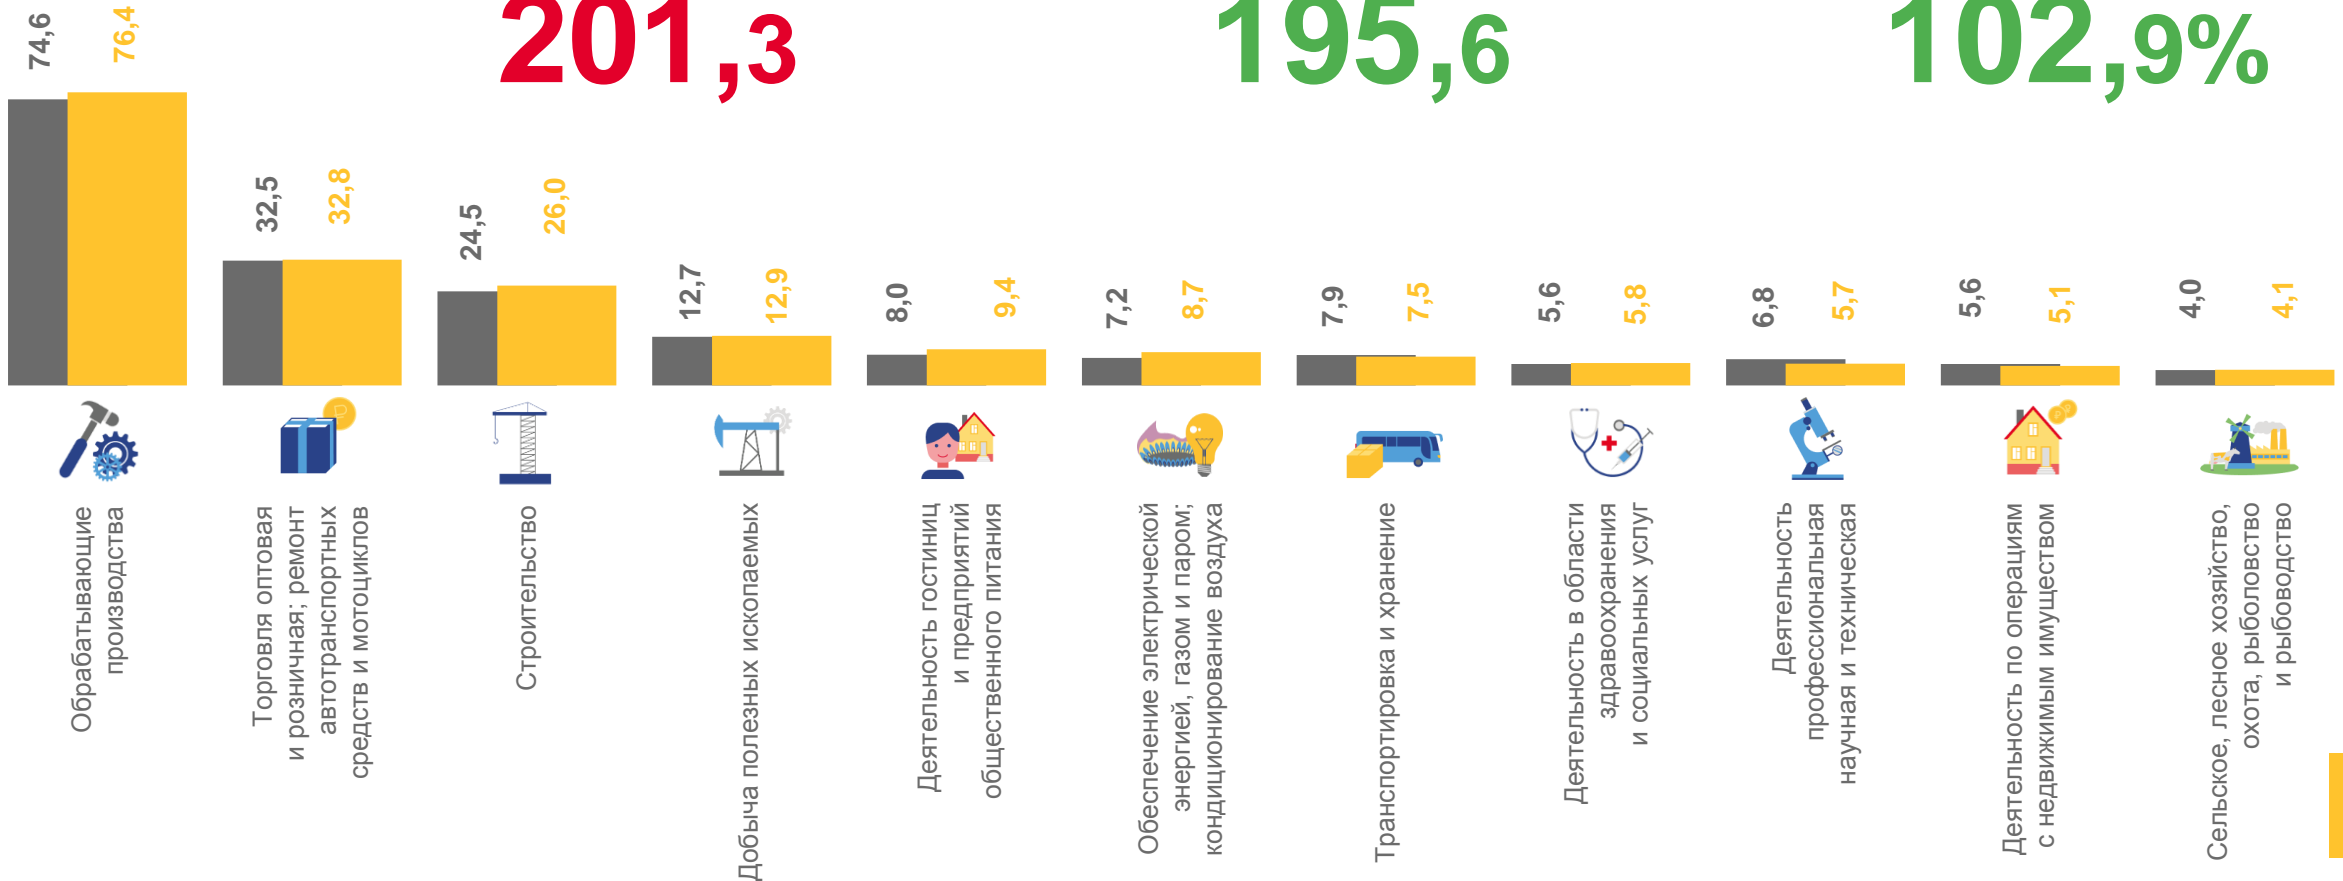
201,3

195,6

102,9%

74,6
76,4
Обрабатывающие производства

32,5
32,8
Торговля оптовая и розничная; ремонт автотранспортных средств и мотоциклов

24,5
26,0
Строительство

12,7
12,9
Добыча полезных ископаемых

8,0
9,4
Деятельность гостиниц и предприятий общественного питания

7,2
8,7
Обеспечение электрической энергией, газом и паром; кондиционирование воздуха

7,9
7,5
Транспортировка и хранение

5,6
5,8
Деятельность в области здравоохранения и социальных услуг

6,8
5,7
Деятельность профессиональная научная и техническая

5,6
5,1
Деятельность по операциям с недвижимым имуществом

4,0
4,1
Сельское, лесное хозяйство, охота, рыболовство и рыбоводство